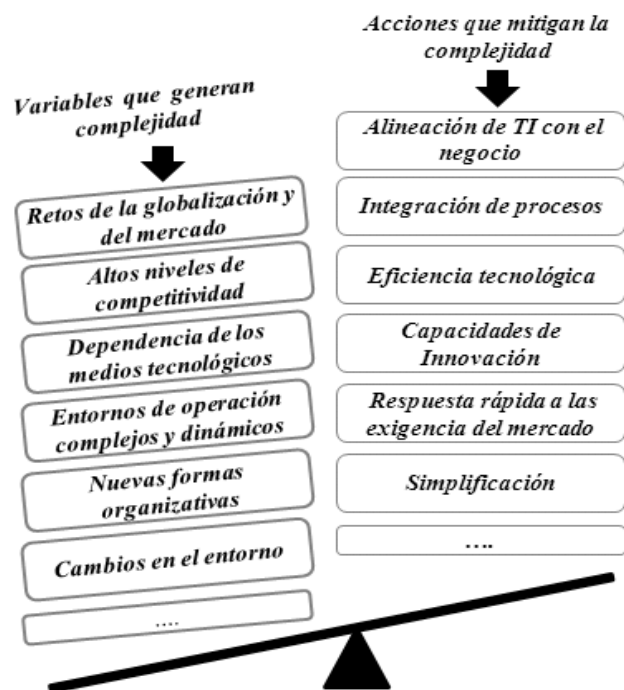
Variables que generan complejidad

Retos de la globalización y del mercado

Altos niveles de competitividad

Dependencia de los medios tecnológicos

Entornos de operación complejos y dinámicos

Nuevas formas organizativas

Cambios en el entorno

….

Acciones que mitigan la complejidad

Alineación de TI con el negocio

Integración de procesos

Eficiencia tecnológica

Capacidades de Innovación

Respuesta rápida a las exigencia del mercado

Simplificación

….